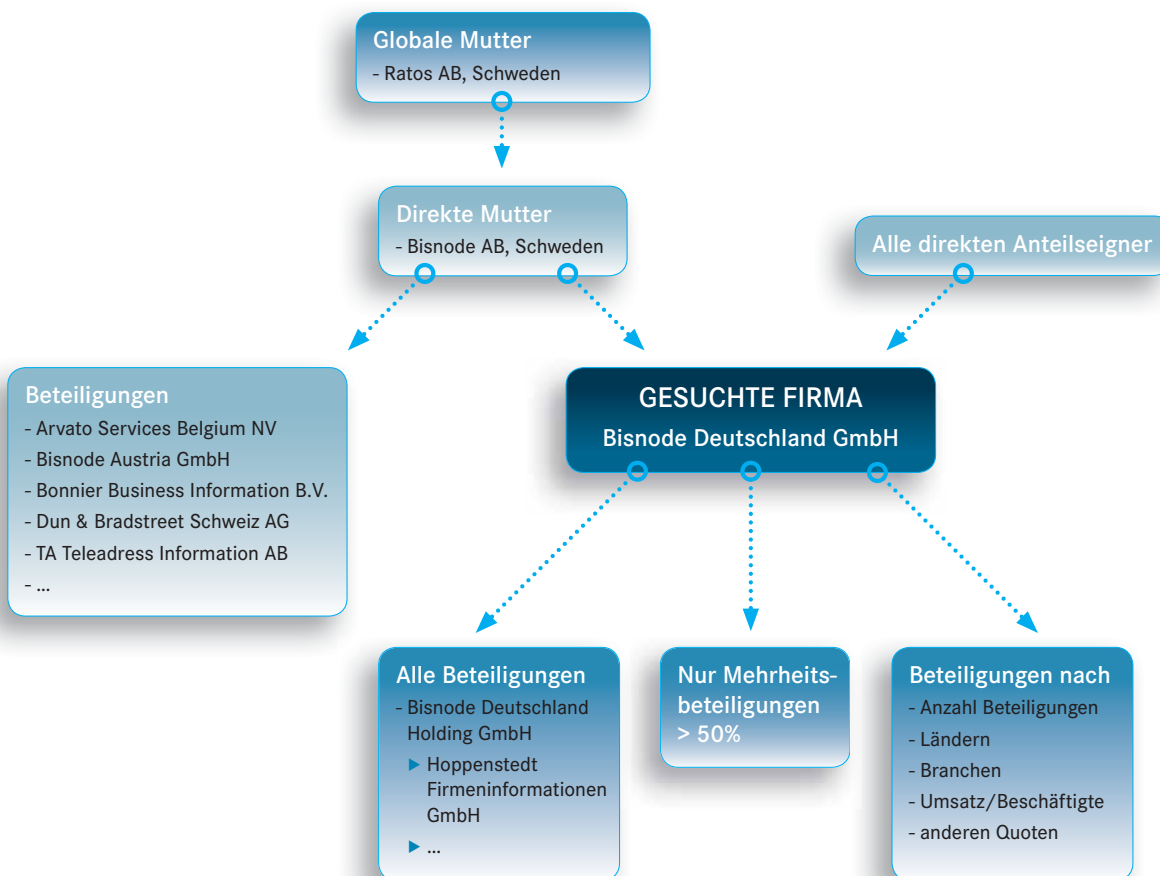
Globale Mutter
- Ratos AB, Schweden

Direkte Mutter
- Bisnode AB, Schweden

Alle direkten Anteilseigner

Beteiligungen
- Arvato Services Belgium NV
- Bisnode Austria GmbH
- Bonnier Business Information B.V.
- Dun & Bradstreet Schweiz AG
- TA Teleadress Information AB
- ...

GESUCHTE FIRMA
Bisnode Deutschland GmbH

Alle Beteiligungen
- Bisnode Deutschland Holding GmbH
▶ Hoppenstedt Firmeninformationen GmbH
▶ ...

Nur Mehrheitsbeteiligungen
> 50%

Beteiligungen nach
- Anzahl Beteiligungen
- Ländern
- Branchen
- Umsatz/Beschäftigte
- anderen Quoten